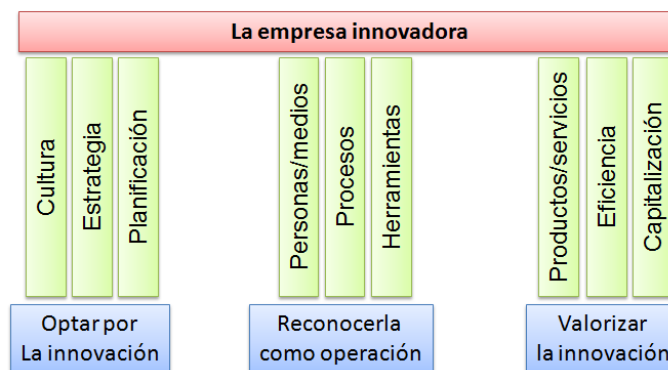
La empresa innovadora

Cultura

Estrategia

Planificación

Optar por La innovación

Personas/medios

Procesos

Herramientas

Reconocerla como operación

Productos/servicios

Eficiencia

Capitalización

Valorizar la innovación